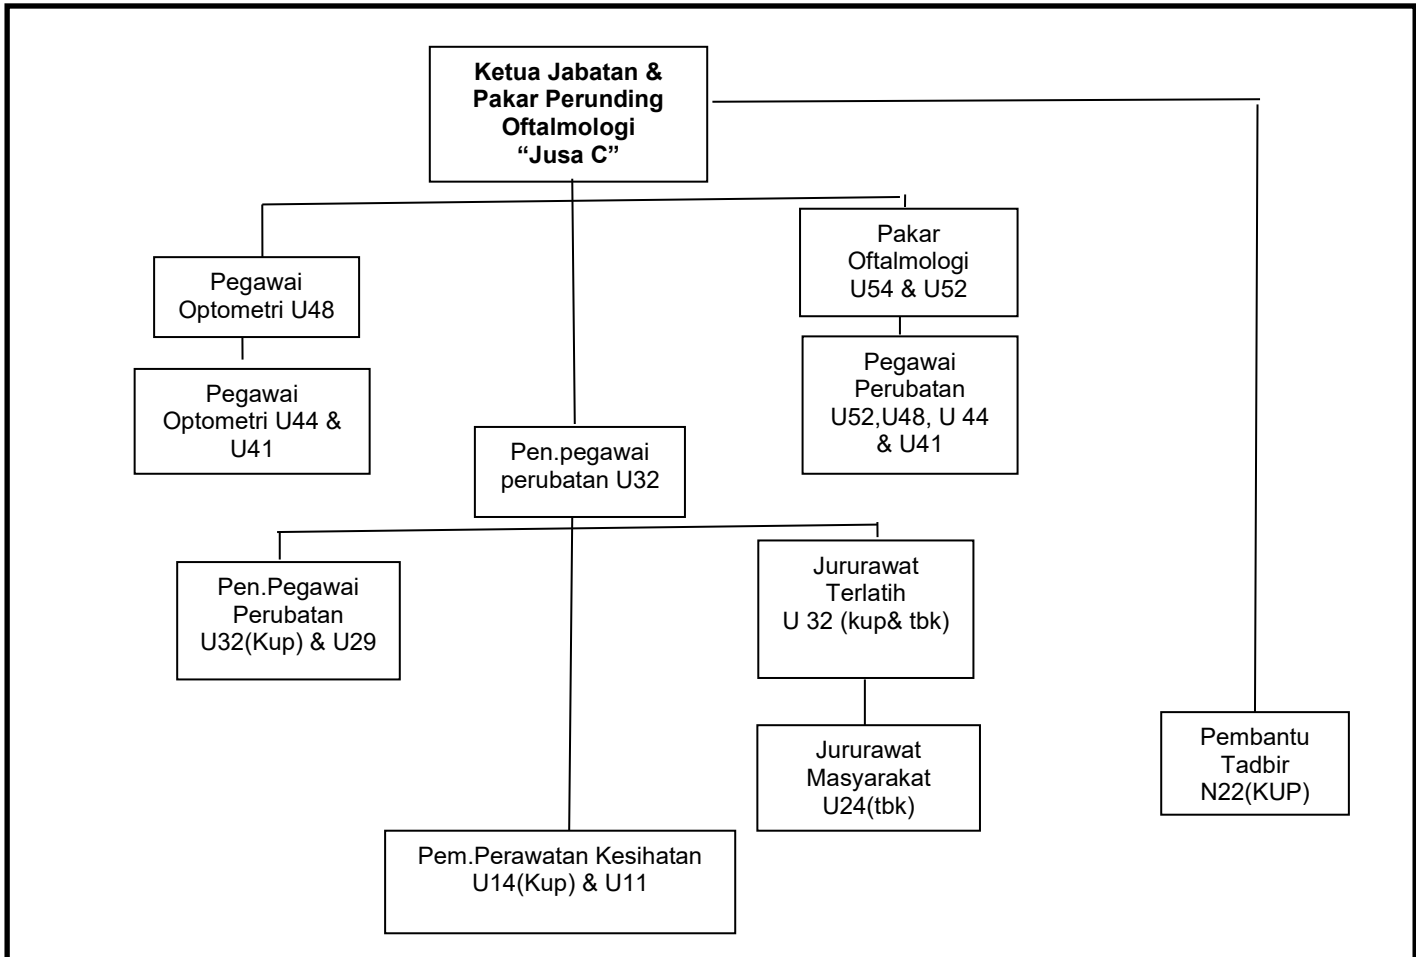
Ketua Jabatan & Pakar Perunding Oftalmologi "Jusa C"

Pegawai Optometri U48

Pegawai Optometri U44 & U41

Pakar Oftalmologi U54 & U52

Pegawai Perubatan U52,U48, U 44 & U41

Pen.pegawai perubatan U32

Pen.Pegawai Perubatan U32(Kup) & U29

Jururawat Terlatih U 32 (kup& tbk)

Jururawat Masyarakat U24(tbk)

Pembantu Tadbir N22(KUP)

Pem.Perawatan Kesihatan U14(Kup) & U11